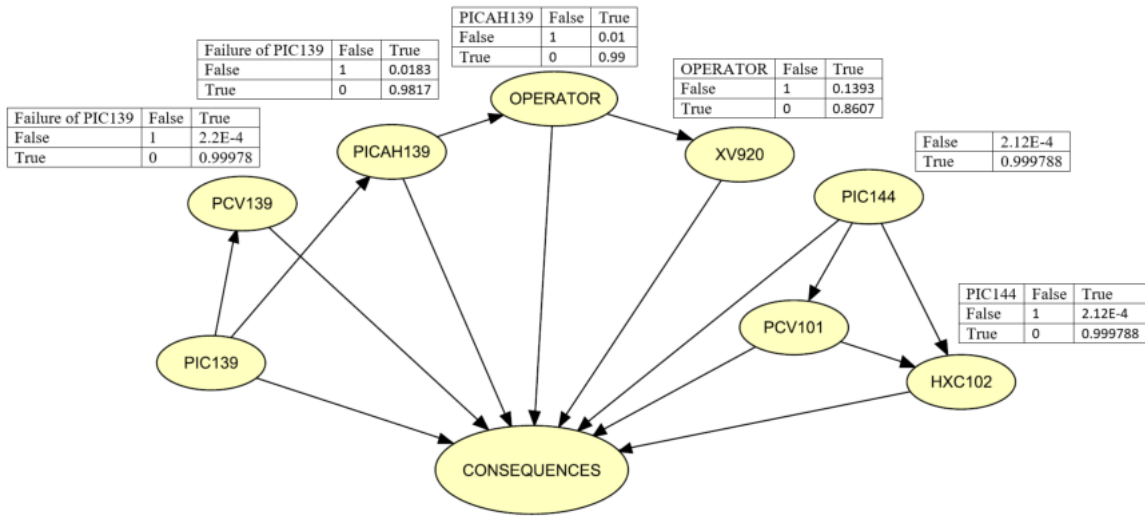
| PICAH139 | False | True |
|---|---|---|
| False | 1 | 0.01 |
| True | 0 | 0.99 |

| Failure of PIC139 | False | True |
|---|---|---|
| False | 1 | 0.0183 |
| True | 0 | 0.9817 |

OPERATOR

| OPERATOR | False | True |
|---|---|---|
| False | 1 | 0.1393 |
| True | 0 | 0.8607 |

| Failure of PIC139 | False | True |
|---|---|---|
| False | 1 | 2.2E-4 |
| True | 0 | 0.99978 |

PICAH139

XV920

| False | 2.12E-4 |
|---|---|
| True | 0.999788 |

PCV139

PIC144

| PIC144 | False | True |
|---|---|---|
| False | 1 | 2.12E-4 |
| True | 0 | 0.999788 |

PCV101

PIC139

HXC102

CONSEQUENCES